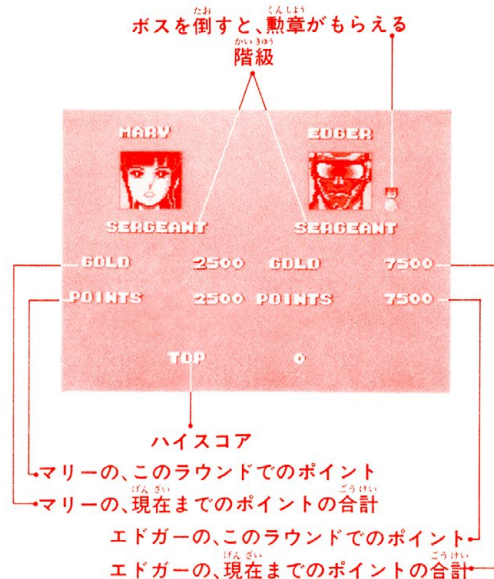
ボスを倒すと、勲章がもらえる

階級

MARY

EDGER

SERGEANT

SERGEANT

GOLD 2500 GOLD 7500

POINTS 2500 POINTS 7500

TOP 0

ハイスコア

マリーの、このラウンドでのポイント

マリーの、現在までのポイントの合計

エドガーの、このラウンドでのポイント

エドガーの、現在までのポイントの合計